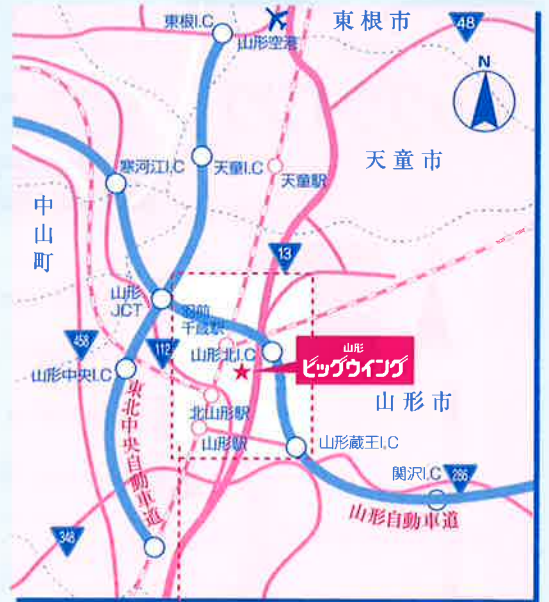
東根I.C
山形空港
東根市
48
N
寒河江I.C
天童I.C
天童駅
天童市
中山町
13
山形JCT
羽前千歳駅
458
112
山形北I.C
山形
ビッグウイング
山形中央I.C
東北中央自動車道
北山形駅
山形駅
山形市
山形蔵王I.C
関沢I.C
286
山形自動車道
348